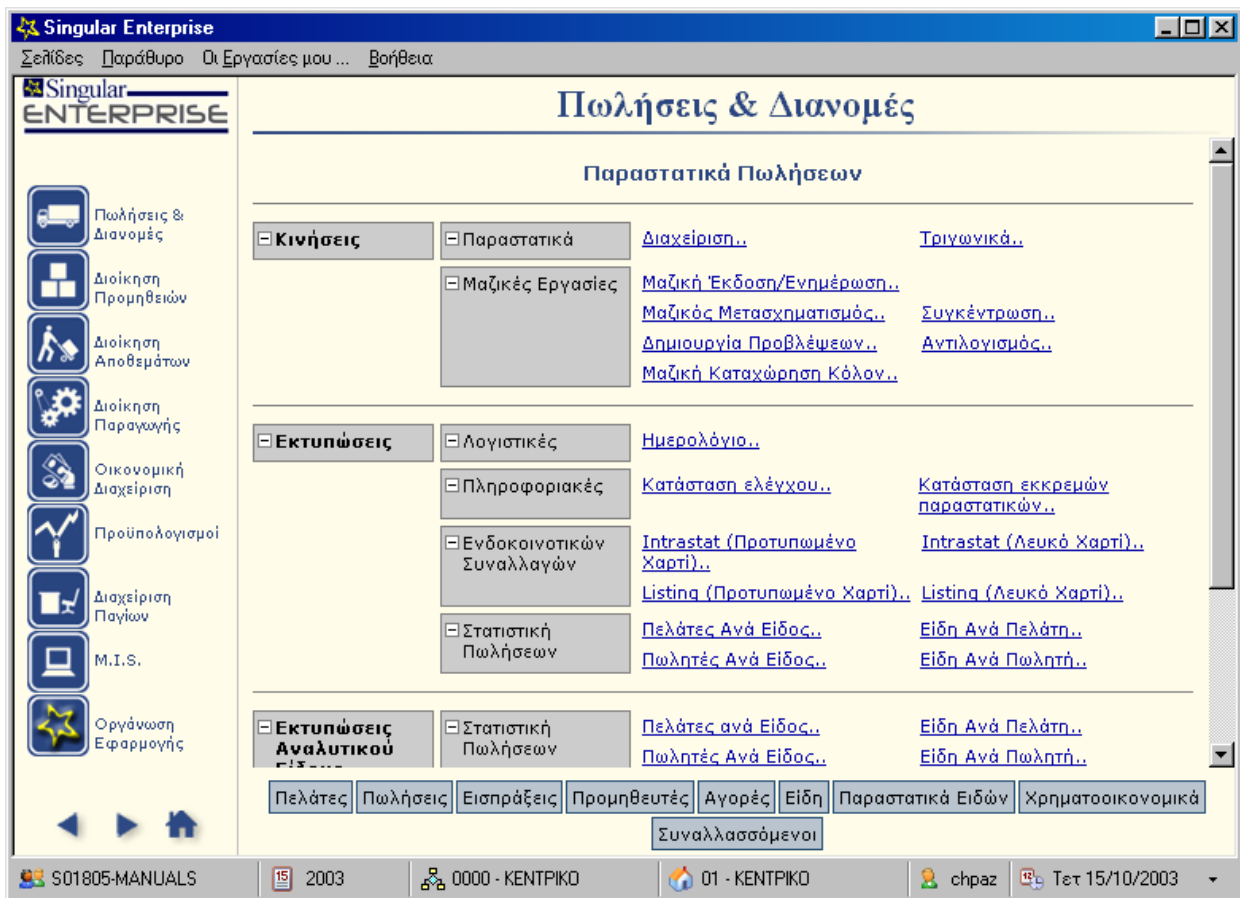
Singular Enterprise

Σελίδες Παράθυρο Οι Εργασίες μου ... Βοήθεια

Singular ENTERPRISE

Πωλήσεις & Διανομές

Παραστατικά Πωλήσεων

Πωλήσεις & Διανομές
Διοίκηση Προμηθειών
Διοίκηση Αποθεμάτων
Διοίκηση Παραγωγής
Οικονομική Διαχείριση
Προϋπολογισμοί
Διαχείριση Παγίων
M.I.S.
Οργάνωση Εφαρμογής

⊟Κινήσεις
⊟Παραστατικά
Διαχείριση..
Τριγωνικά..
⊟Μαζικές Εργασίες
Μαζική Έκδοση/Ενημέρωση..
Μαζικός Μετασχηματισμός..
Συγκέντρωση..
Δημιουργία Προβλέψεων..
Αντιλογισμός..
Μαζική Καταχώρηση Κόλον..

⊟Εκτυπώσεις
⊟Λογιστικές
Ημερολόγιο..
⊟Πληροφοριακές
Κατάσταση ελέγχου..
Κατάσταση εκκρεμών παραστατικών..
⊟Ενδοκοινοτικών Συναλλαγών
Intrastat (Προτυπωμένο Χαρτί)..
Intrastat (Λευκό Χαρτί)..
Listing (Προτυπωμένο Χαρτί)..
Listing (Λευκό Χαρτί)..
⊟Στατιστική Πωλήσεων
Πελάτες Ανά Είδος..
Είδη Ανά Πελάτη..
Πωλητές Ανά Είδος..
Είδη Ανά Πωλητή..

⊟Εκτυπώσεις Αναλυτικού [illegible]
⊟Στατιστική Πωλήσεων
Πελάτες ανά Είδος..
Είδη Ανά Πελάτη..
Πωλητές Ανά Είδος..
Είδη Ανά Πωλητή..

Πελάτες | Πωλήσεις | Εισπράξεις | Προμηθευτές | Αγορές | Είδη | Παραστατικά Ειδών | Χρηματοοικονομικά
Συναλλασσόμενοι

S01805-MANUALS | 2003 | 0000 - ΚΕΝΤΡΙΚΟ | 01 - ΚΕΝΤΡΙΚΟ | chpaz | Τετ 15/10/2003